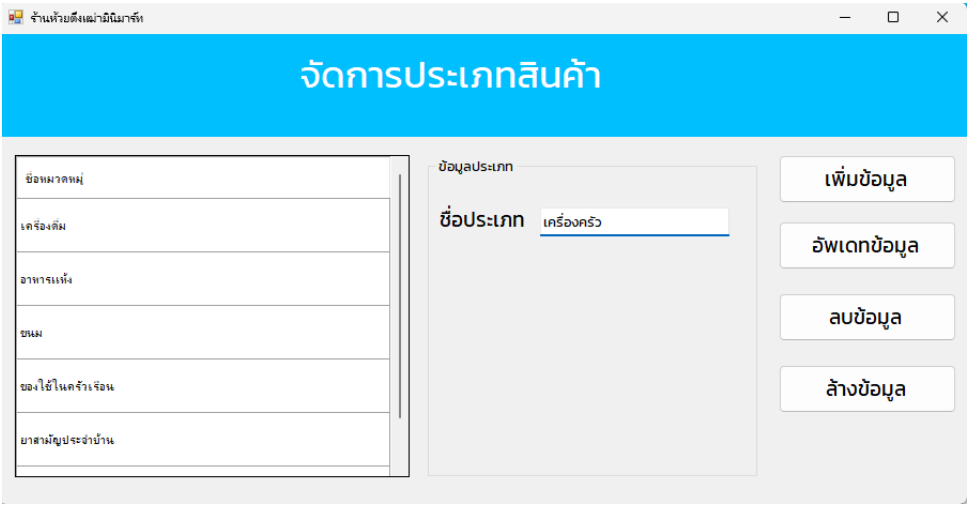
ร้านห้วยตึงเฒ่ามินิมาร์ท

จัดการประเภทสินค้า

| ชื่อหมวดหมู่ |
|---|
| เครื่องดื่ม |
| อาหารแห้ง |
| ขนม |
| ของใช้ในครัวเรือน |
| ยาสามัญประจำบ้าน |

ข้อมูลประเภท

ชื่อประเภท เครื่องครัว

เพิ่มข้อมูล

อัพเดทข้อมูล

ลบข้อมูล

ล้างข้อมูล